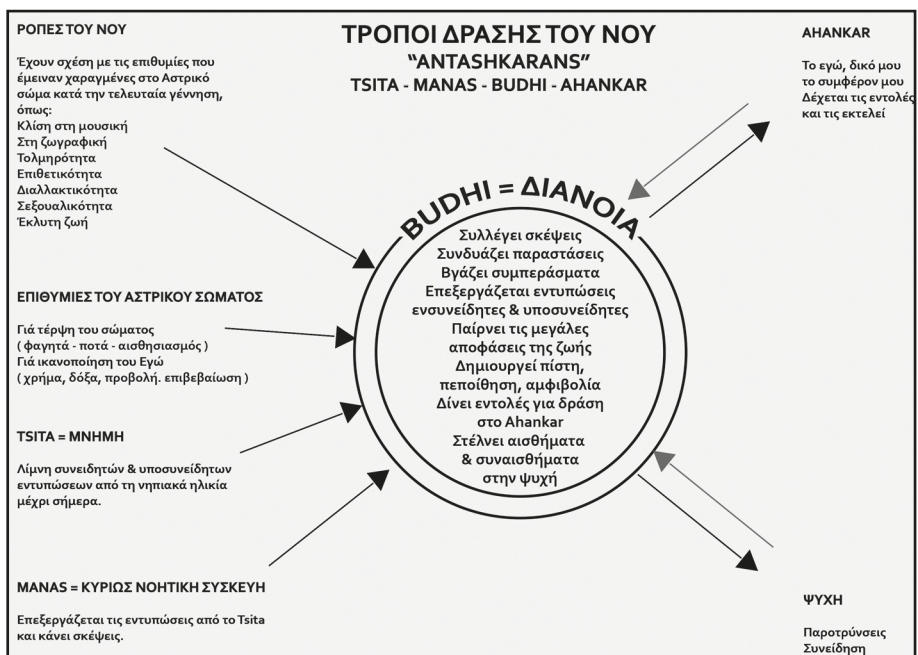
ΤΡΟΠΟΙ ΔΡΑΣΗΣ ΤΟΥ ΝΟΥ
"ANTASHKARANS"
TSITA - MANAS - BUDHI - AHANKAR

ΡΟΠΕΣ ΤΟΥ ΝΟΥ

Έχουν σχέση με τις επιθυμίες που έμειναν χαραγμένες στο Αστρικό σώμα κατά την τελευταία γέννηση, όπως:
Κλίση στη μουσική
Στη ζωγραφική
Τολμηρότητα
Επιθετικότητα
Διαλλακτικότητα
Σεξουαλικότητα
Έκλυτη ζωή

ΕΠΙΘΥΜΙΕΣ ΤΟΥ ΑΣΤΡΙΚΟΥ ΣΩΜΑΤΟΣ

Γιά τέρψη του σώματος
( φαγητά - ποτά - αισθησιασμός )
Γιά ικανοποίηση του Εγώ
( χρήμα, δόξα, προβολή. επιβεβαίωση )

TSITA = ΜΝΗΜΗ

Λίμνη συνειδητών & υποσυνείδητων εντυπώσεων από τη νηπιακά ηλικία μέχρι σήμερα.

MANAS = ΚΥΡΙΩΣ ΝΟΗΤΙΚΗ ΣΥΣΚΕΥΗ

Επεξεργάζεται τις εντυπώσεις από το Tsita και κάνει σκέψεις.

AHANKAR

Το εγώ, δικό μου το συμφέρον μου
Δέχεται τις εντολές και τις εκτελεί

BUDHI = ΔΙΑΝΟΙΑ

Συλλέγει σκέψεις
Συνδυάζει παραστάσεις
Βγάζει συμπεράσματα
Επεξεργάζεται εντυπώσεις ενσυνείδητες & υποσυνείδητες
Παίρνει τις μεγάλες αποφάσεις της ζωής
Δημιουργεί πίστη, πεποίθηση, αμφιβολία
Δίνει εντολές για δράση στο Ahankar
Στέλνει αισθήματα & συναισθήματα στην ψυχή

ΨΥΧΗ

Παροτρύνσεις
Συνείδηση